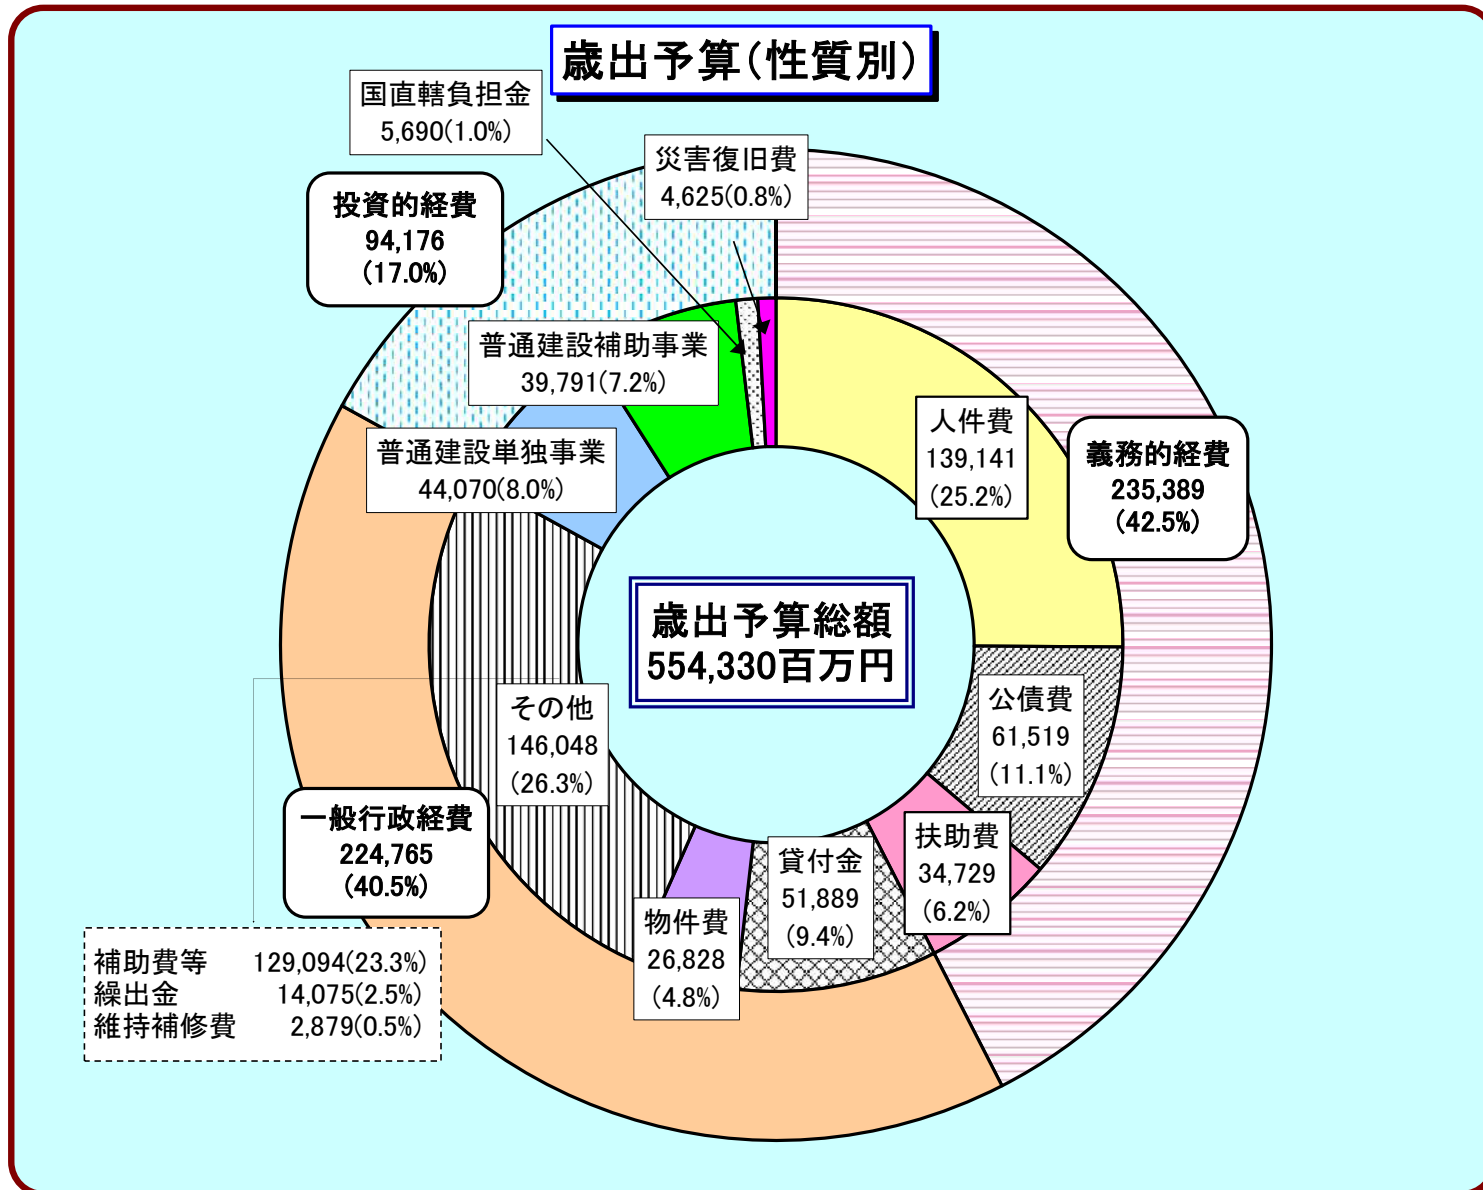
歳出予算(性質別)

国直轄負担金
5,690(1.0%)

災害復旧費
4,625(0.8%)

投資的経費
94,176
(17.0%)

普通建設補助事業
39,791(7.2%)

普通建設単独事業
44,070(8.0%)

人件費
139,141
(25.2%)

義務的経費
235,389
(42.5%)

歳出予算総額
554,330百万円

公債費
61,519
(11.1%)

その他
146,048
(26.3%)

一般行政経費
224,765
(40.5%)

扶助費
34,729
(6.2%)

貸付金
51,889
(9.4%)

物件費
26,828
(4.8%)

補助費等 129,094(23.3%)
繰出金 14,075(2.5%)
維持補修費 2,879(0.5%)